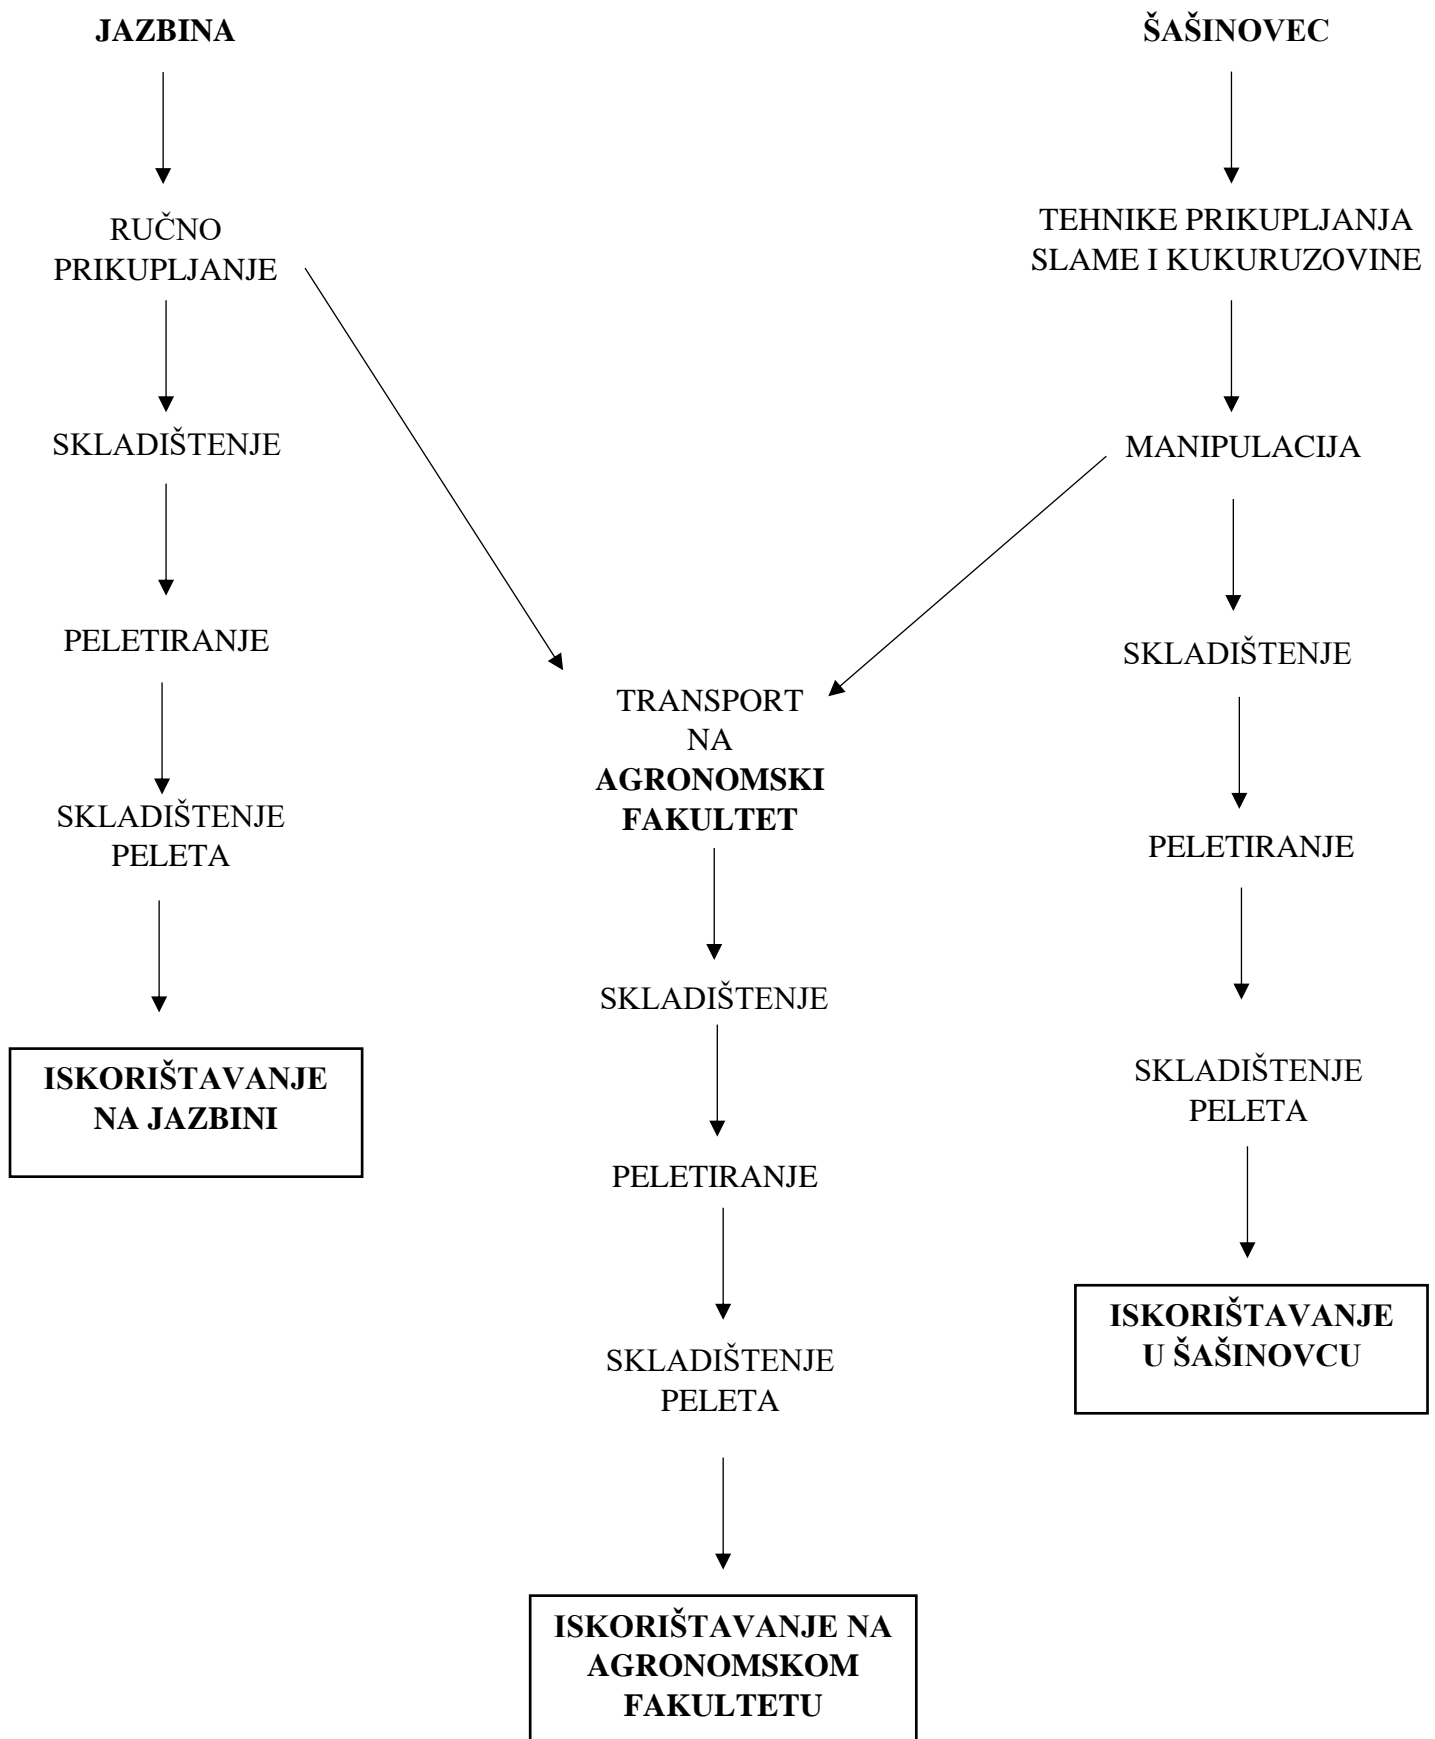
JAZBINA

RUČNO PRIKUPLJANJE

SKLADIŠTENJE

PELETIRANJE

SKLADIŠTENJE PELETA

ISKORIŠTAVANJE NA JAZBINI

TRANSPORT NA AGRONOMSKI FAKULTET

SKLADIŠTENJE

PELETIRANJE

SKLADIŠTENJE PELETA

ISKORIŠTAVANJE NA AGRONOMSKOM FAKULTETU

ŠAŠINOVEC

TEHNIKE PRIKUPLJANJA SLAME I KUKURUZOVINE

MANIPULACIJA

SKLADIŠTENJE

PELETIRANJE

SKLADIŠTENJE PELETA

ISKORIŠTAVANJE U ŠAŠINOVCU